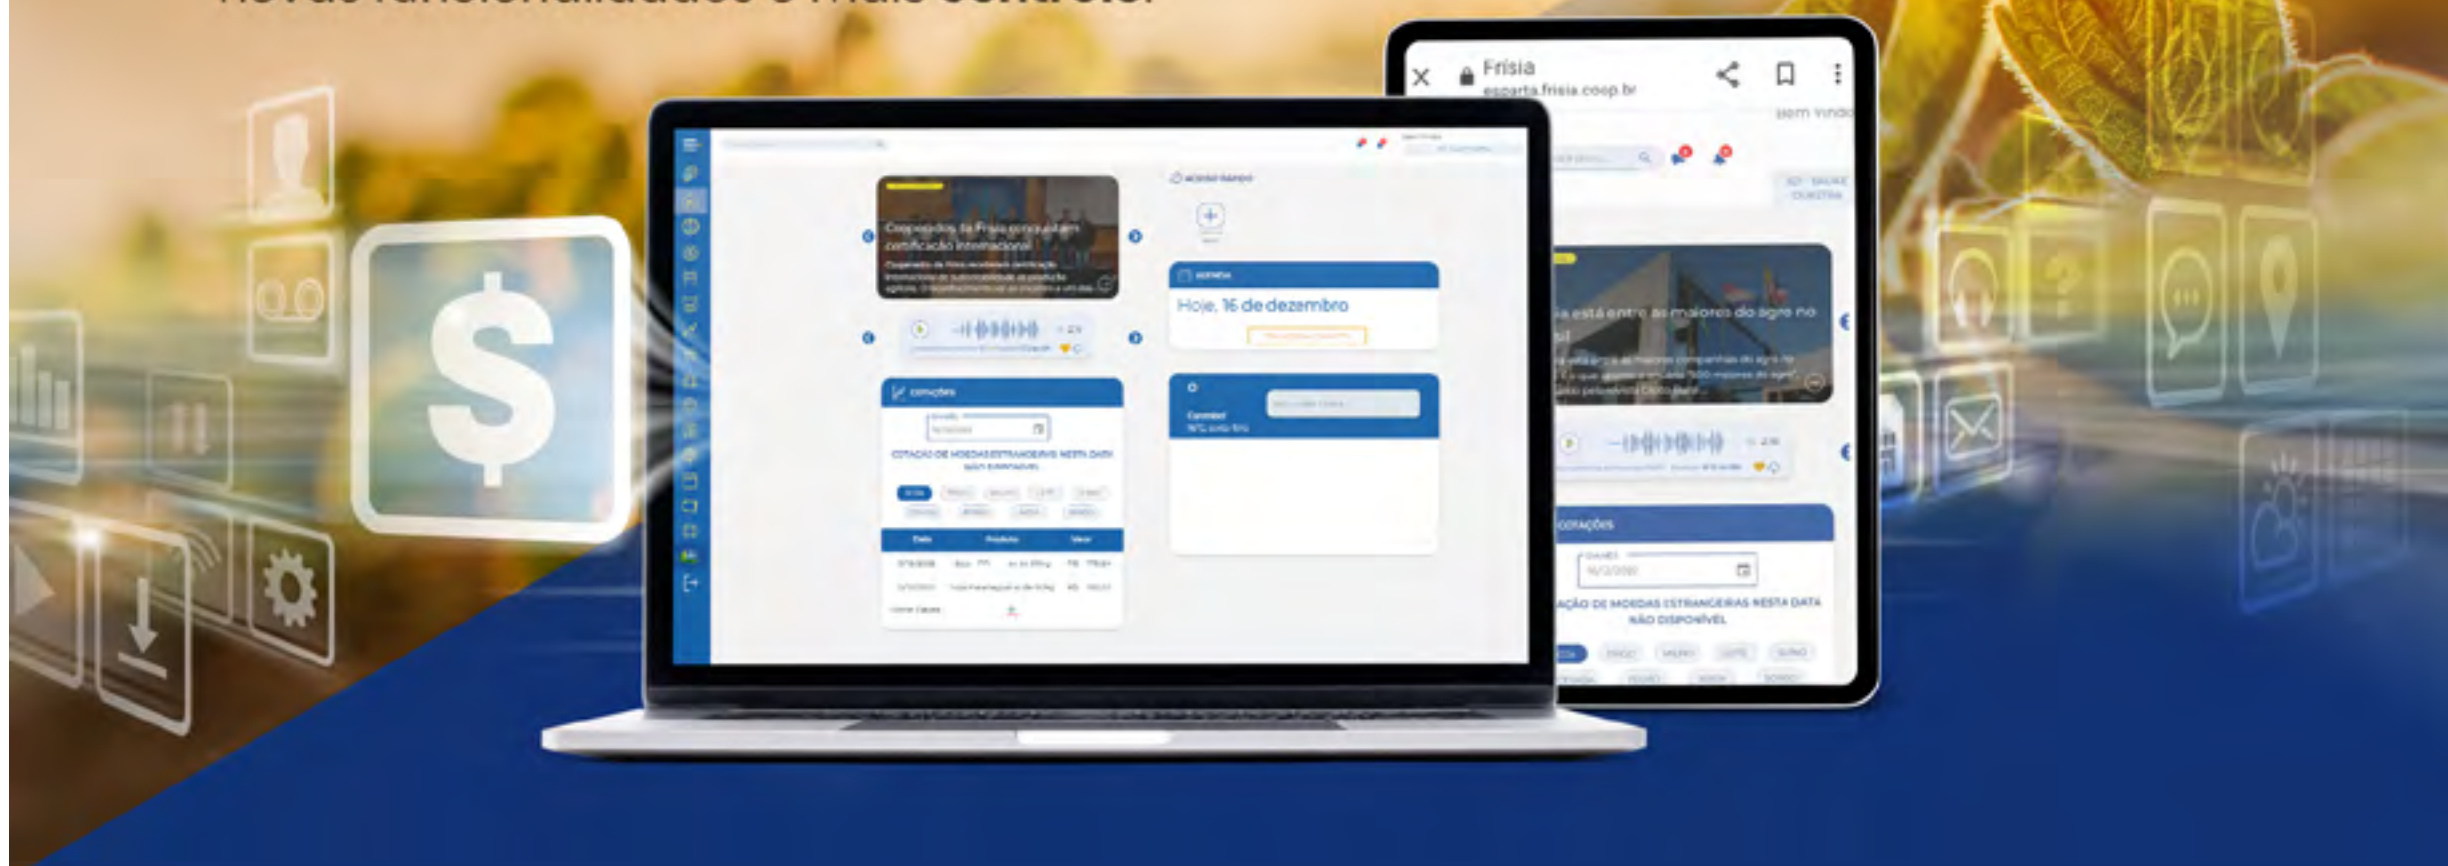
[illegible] funcionalidades e mais controle.

$

Cooperados da Frísia conquistam certificação internacional

Hoje, 16 de dezembro

COTAÇÕES

COTAÇÃO DE MOEDAS ESTRANGEIRAS NESTA DATA NÃO DISPONÍVEL

Frísia
esparta.frisia.coop.br

Bem vindo

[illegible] está entre as maiores do agro no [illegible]sil

COTAÇÕES

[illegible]AÇÃO DE MOEDAS ESTRANGEIRAS NESTA DATA NÃO DISPONÍVEL